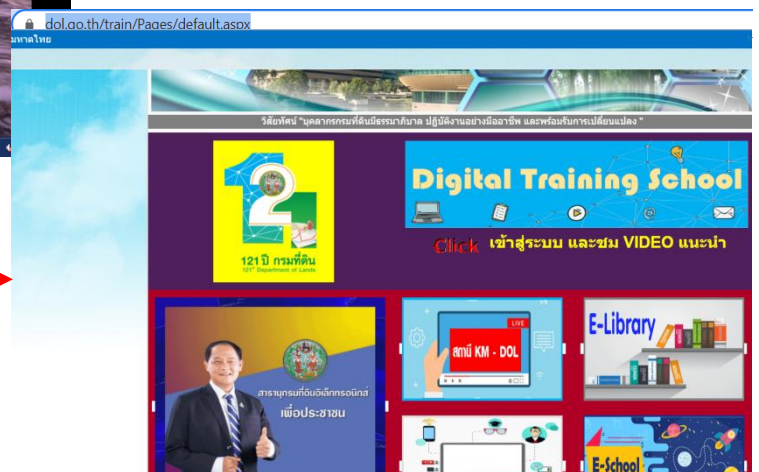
dol.go.th/train/Pages/default.aspx

มหาดไทย

วิสัยทัศน์ "บุคลากรกรมที่ดินมีธรรมาภิบาล ปฏิบัติงานอย่างมืออาชีพ และพร้อมรับการเปลี่ยนแปลง "

121

121 ปี กรมที่ดิน
121st Department of Lands

Digital Training School

Click เข้าสู่ระบบ และชม VIDEO แนะนำ

LIVE

สถานี KM - DOL

E-Library

สารานุกรมที่ดินอิเล็กทรอนิกส์ เพื่อประชาชน

E-School